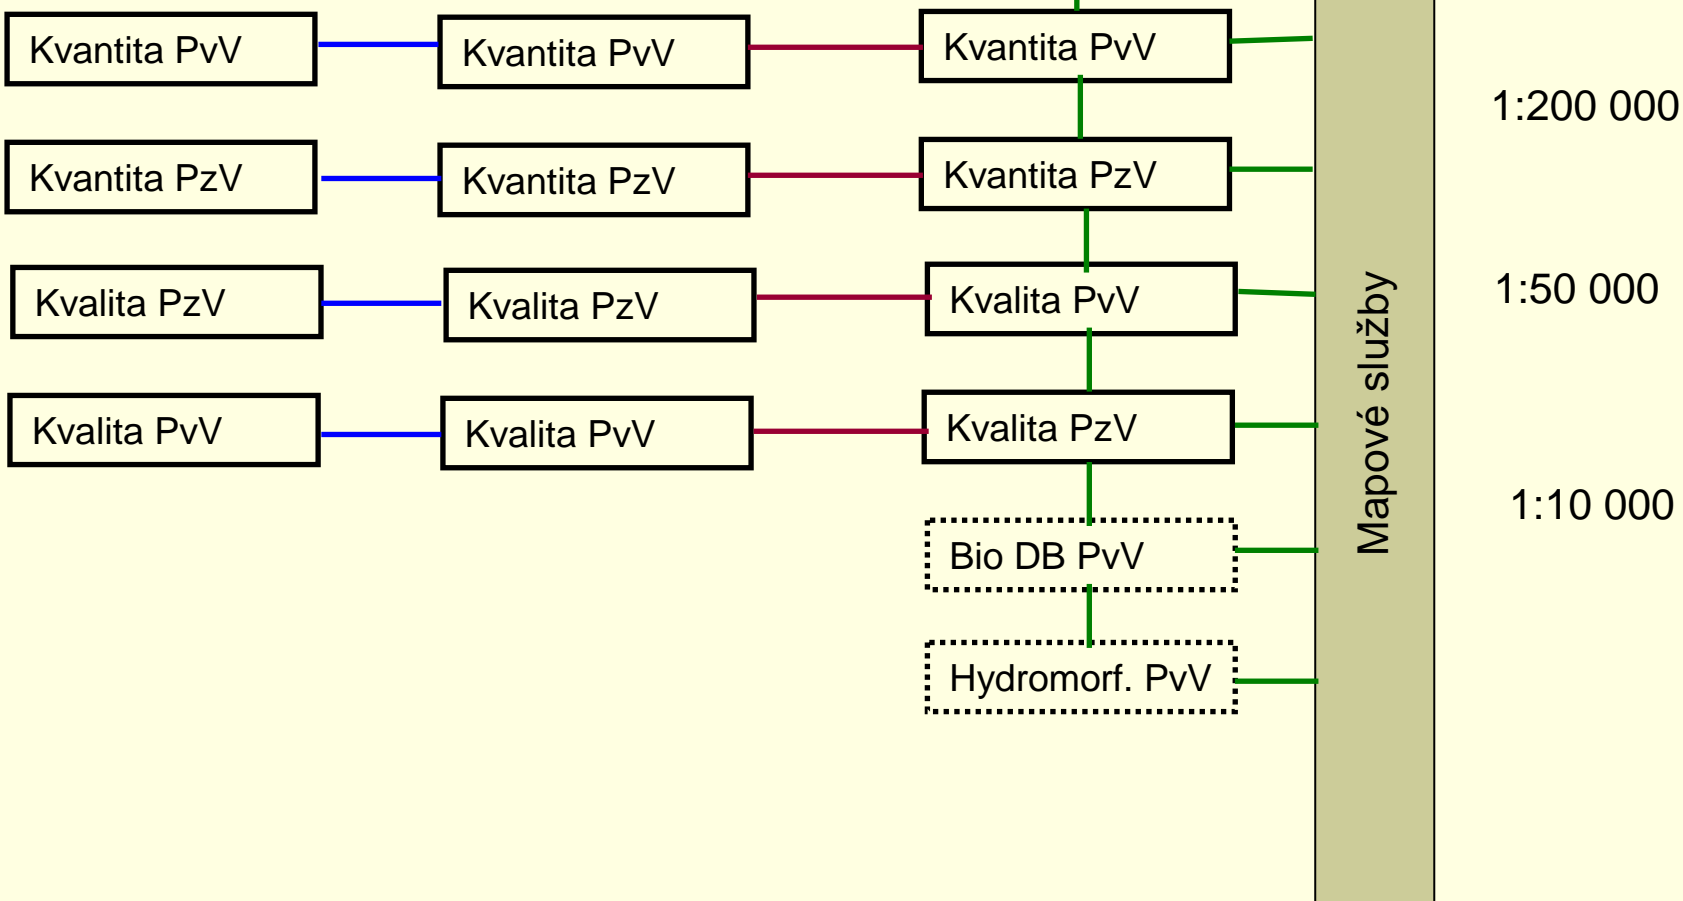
Kvantita PvV

Kvantita PvV

Kvantita PvV

Kvantita PzV

Kvantita PzV

Kvantita PzV

Kvalita PzV

Kvalita PzV

Kvalita PvV

Kvalita PvV

Kvalita PvV

Kvalita PzV

Bio DB PvV

Hydromorf. PvV

Mapové služby

1:200 000

1:50 000

1:10 000